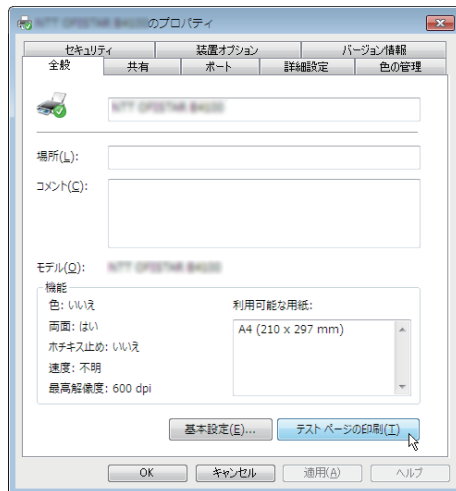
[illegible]のプロパティ

セキュリティ
装置オプション
バージョン情報
全般
共有
ポート
詳細設定
色の管理

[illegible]

場所(L):

コメント(C):

モデル(O): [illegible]

機能
色: いいえ
両面: はい
ホチキス止め: いいえ
速度: 不明
最高解像度: 600 dpi

利用可能な用紙:
A4 (210 x 297 mm)

基本設定(E)...
テスト ページの印刷(T)

OK
キャンセル
適用(A)
ヘルプ